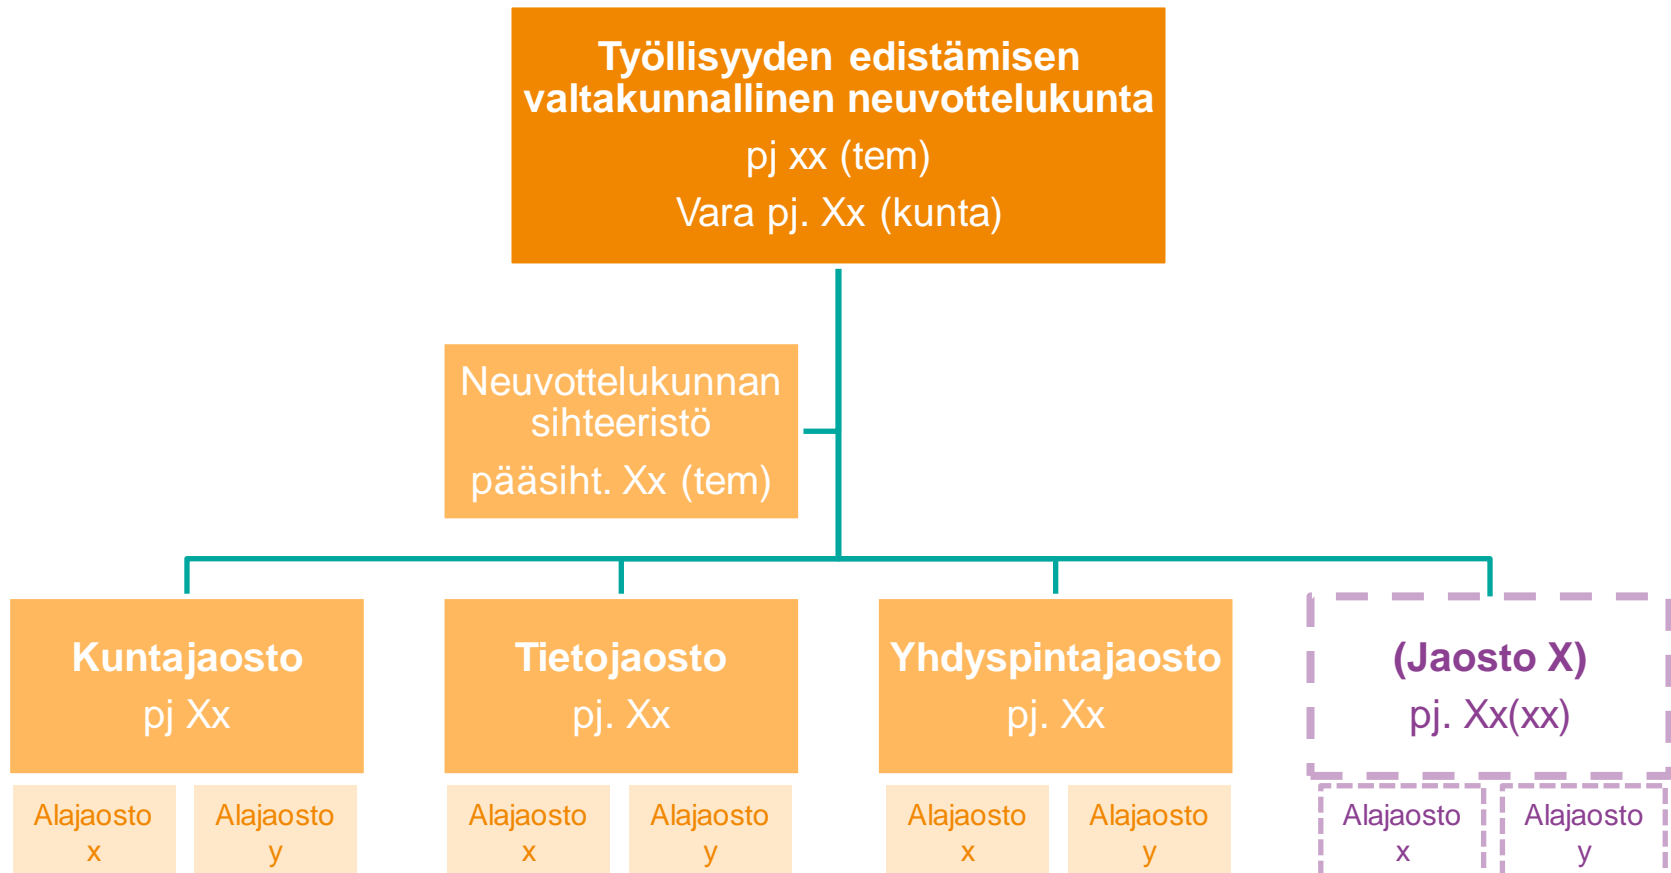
Työllisyyden edistämisen valtakunnallinen neuvottelukunta
pj xx (tem)
Vara pj. Xx (kunta)

Neuvottelukunnan sihteeristö
pääsiht. Xx (tem)

Kuntajaosto
pj Xx

Alajaosto x

Alajaosto y

Tietojaosto
pj. Xx

Alajaosto x

Alajaosto y

Yhdyspintajaosto
pj. Xx

Alajaosto x

Alajaosto y

(Jaosto X)
pj. Xx(xx)

Alajaosto x

Alajaosto y